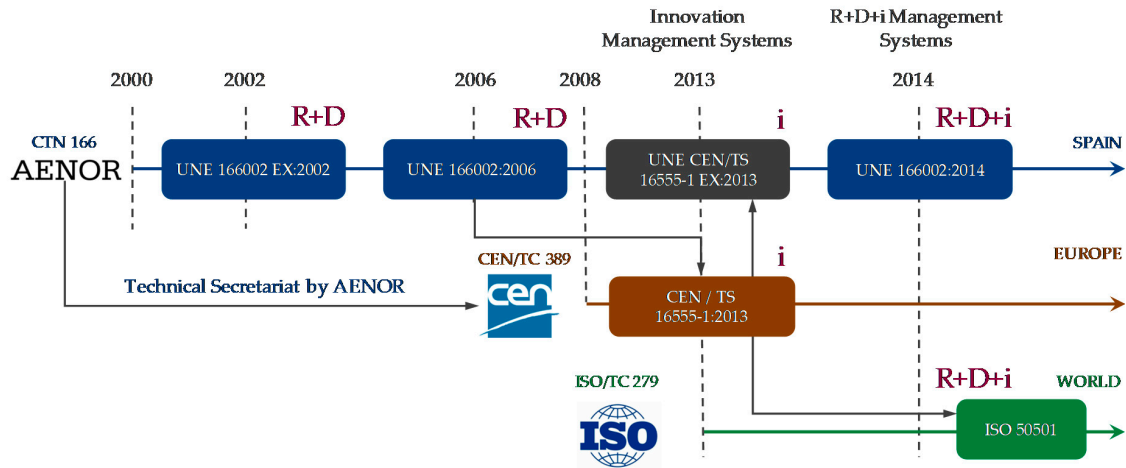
Innovation Management Systems

R+D+i Management Systems

2000

2002

2006

2008

2013

2014

CTN 166
AENOR

UNE 166002 EX:2002

R+D

UNE 166002:2006

R+D

UNE CEN/TS 16555-1 EX:2013

i

UNE 166002:2014

R+D+i

SPAIN

CEN/TC 389

Technical Secretariat by AENOR

cen

i

CEN / TS 16555-1:2013

EUROPE

ISO/TC 279

ISO

R+D+i

WORLD

ISO 50501